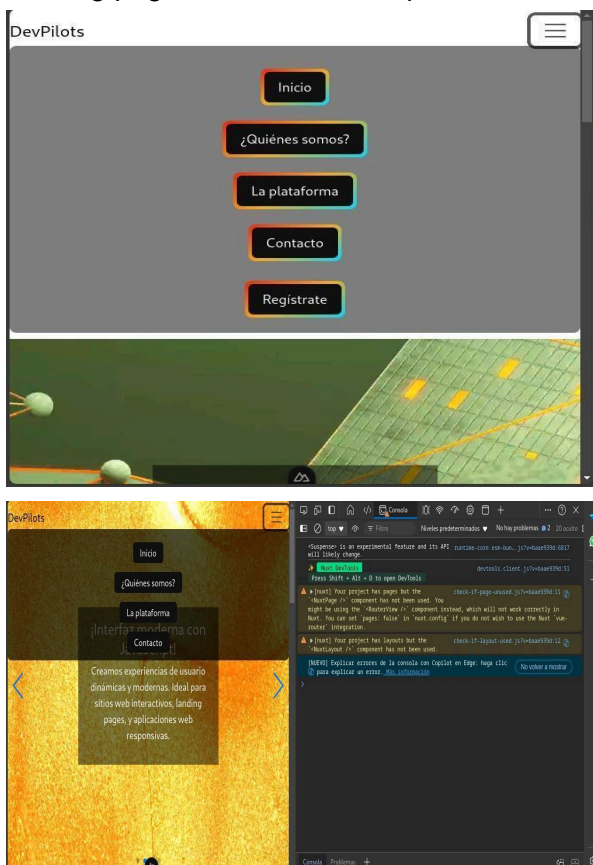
DevPilots

Inicio

¿Quiénes somos?

La plataforma

Contacto

Regístrate

DevPilots

Inicio

¿Quiénes somos?

La plataforma

Contacto

¡Interfaz moderna con JavaScript!

Creamos experiencias de usuario dinámicas y modernas. Ideal para sitios web interactivos, landing pages, y aplicaciones web responsivas.

Consola

top ▼ Filtro Niveles predeterminados ▼ No hay problemas 2 10 oculto

<Suspense> is an experimental feature and its API will likely change. runtime-core.esm-bun..js?v=6aae939d:6817

Nuxt DevTools devtools.client.js?v=6aae939d:51

Press Shift + Alt + D to open DevTools

▶ [nuxt] Your project has pages but the `<NuxtPage />` component has not been used. You might be using the `<RouterView />` component instead, which will not work correctly in Nuxt. You can set `pages: false` in `nuxt.config` if you do not wish to use the Nuxt `vue-router` integration. check-if-page-unused.js?v=6aae939d:11

▶ [nuxt] Your project has layouts but the `<NuxtLayout />` component has not been used. check-if-layout-used.js?v=6aae939d:12

[NUEVO] Explicar errores de la consola con Copilot en Edge: haga clic para explicar un error. Más información No volver a mostrar

Consola Problemas +